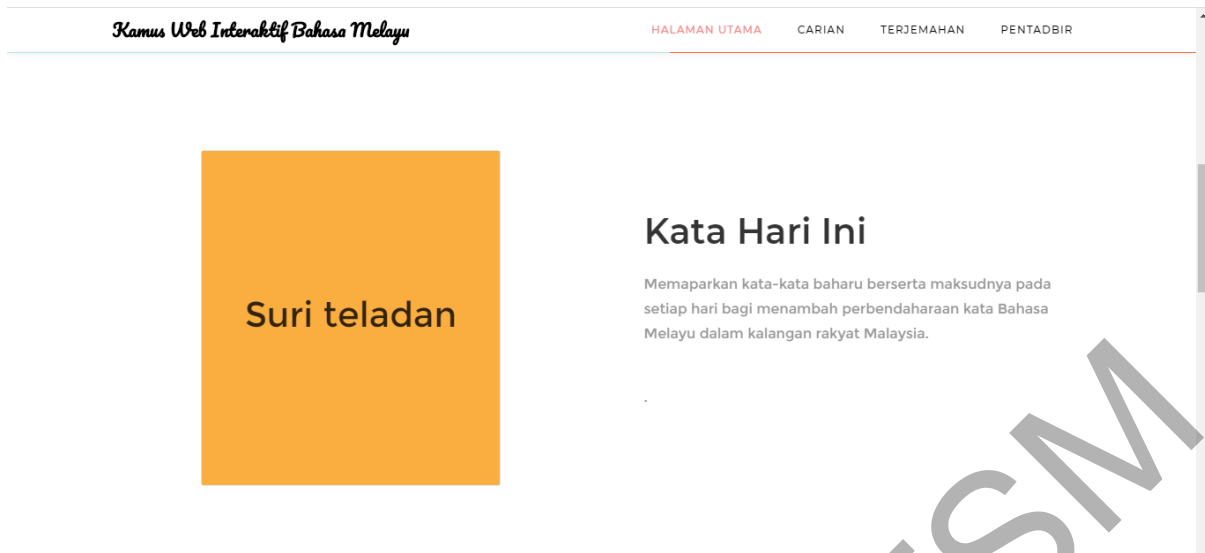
Kamus Web Interaktif Bahasa Melayu

HALAMAN UTAMA CARIAN TERJEMAHAN PENTADBIR

Suri teladan

Kata Hari Ini

Memaparkan kata-kata baharu berserta maksudnya pada setiap hari bagi menambah perbendaharaan kata Bahasa Melayu dalam kalangan rakyat Malaysia.

.

SM